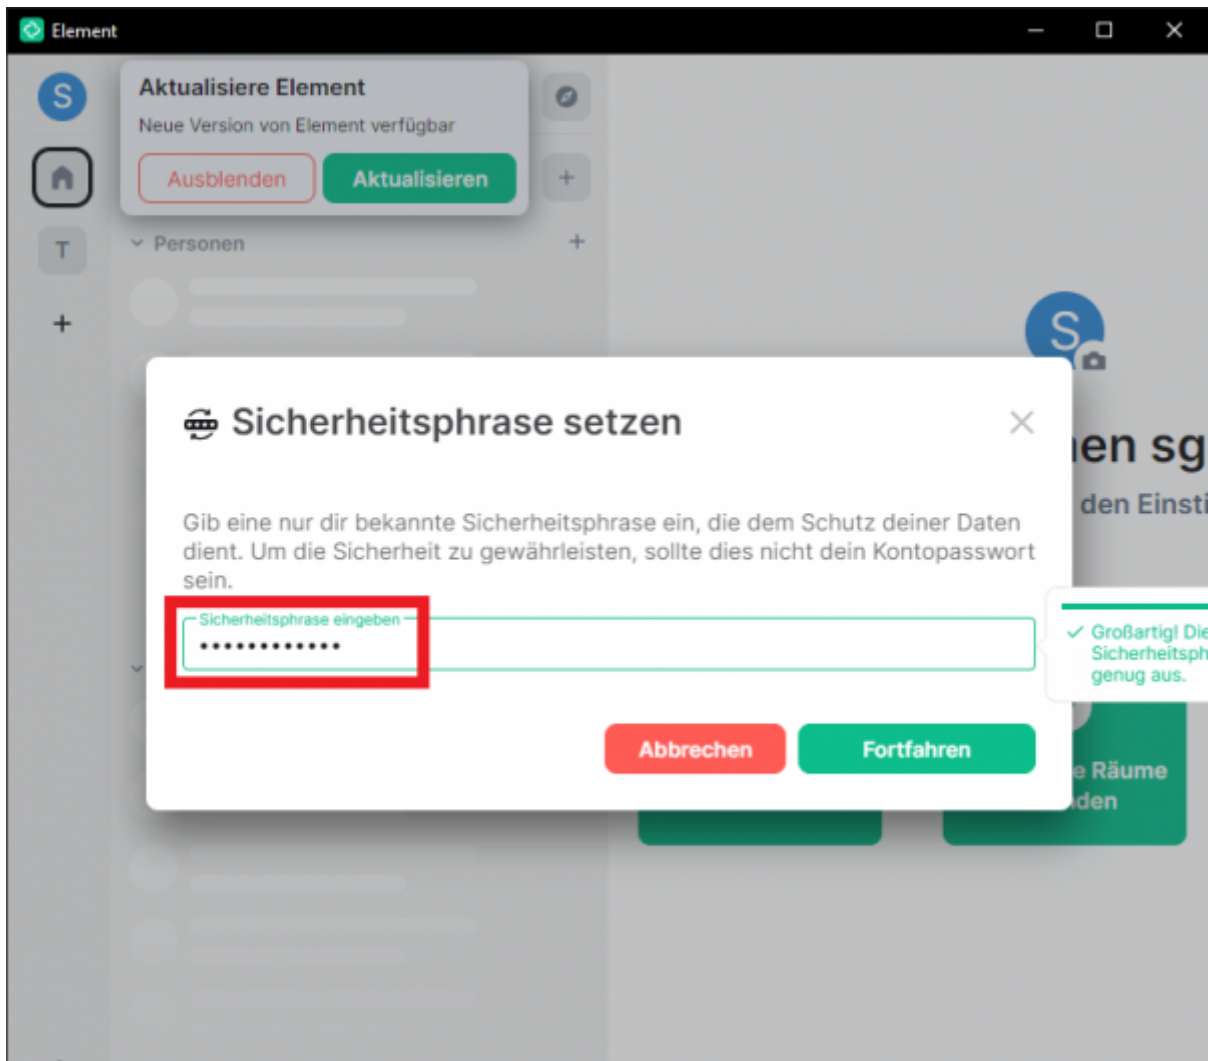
Element

S

Aktualisiere Element

Neue Version von Element verfügbar

Ausblenden

Aktualisieren

T

Personen

S

Sicherheitsphrase setzen

Gib eine nur dir bekannte Sicherheitsphrase ein, die dem Schutz deiner Daten dient. Um die Sicherheit zu gewährleisten, sollte dies nicht dein Kontopasswort sein.

Sicherheitsphrase eingeben

•••••••••••••

✓ Großartig! Die Sicherheitsph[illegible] genug aus.

Abbrechen

Fortfahren

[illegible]en sg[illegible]

den Einst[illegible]

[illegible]e Räume

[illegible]den